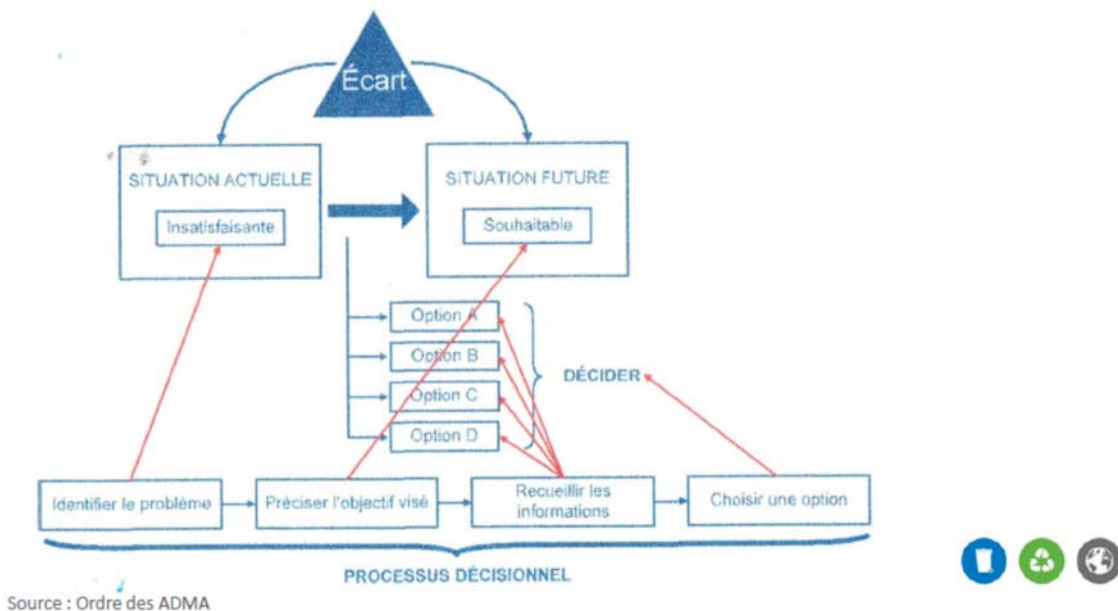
Écart

SITUATION ACTUELLE

Insatisfaisante

SITUATION FUTURE

Souhaitable

Option A

Option B

Option C

Option D

DÉCIDER

Identifier le problème

Préciser l'objectif visé

Recueillir les informations

Choisir une option

PROCESSUS DÉCISIONNEL

Source : Ordre des ADMA